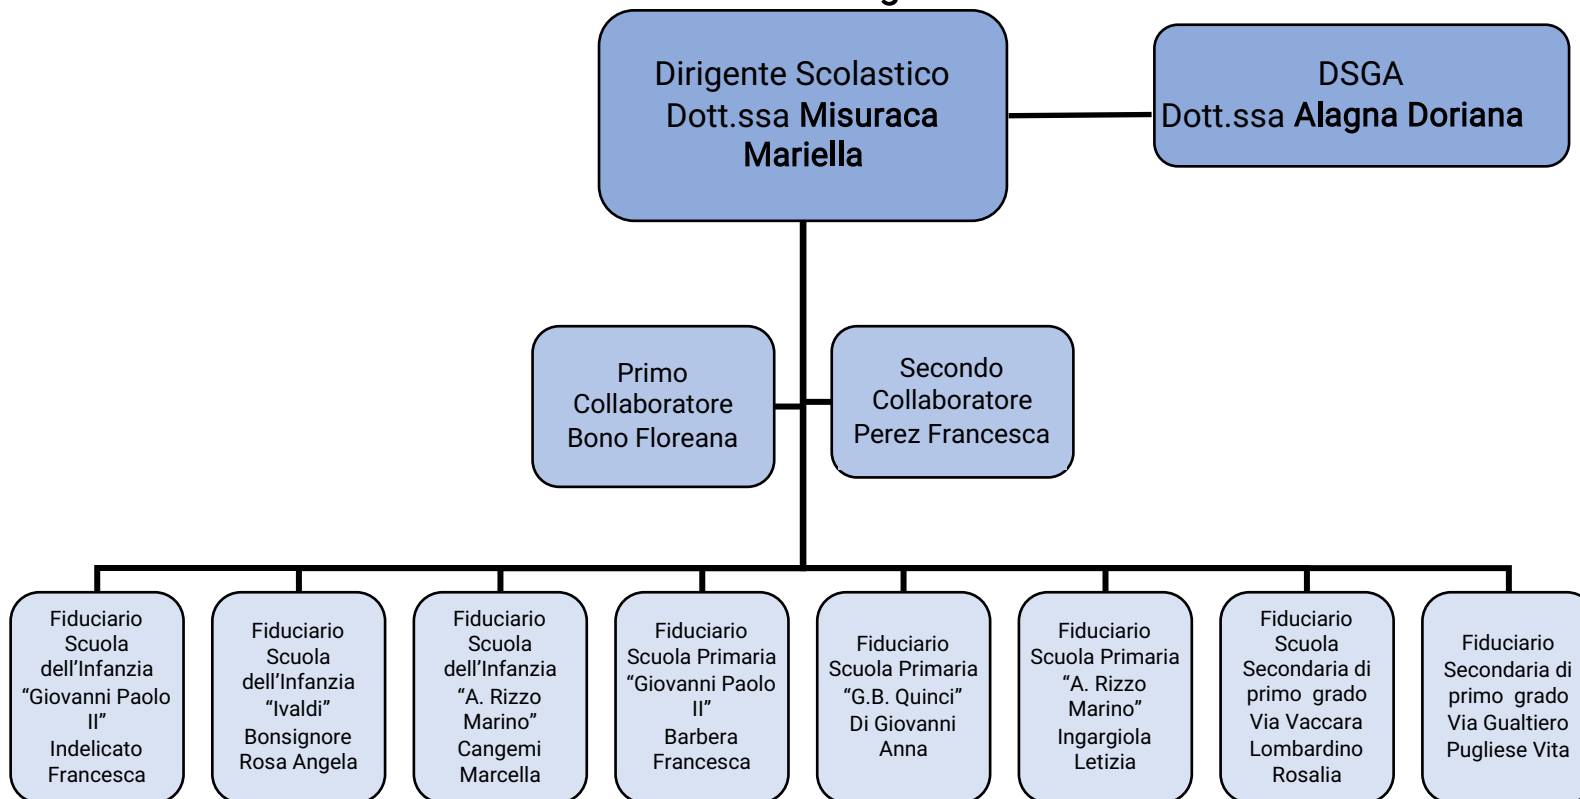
Dirigente Scolastico
Dott.ssa Misuraca Mariella

DSGA
Dott.ssa Alagna Doriana

Primo Collaboratore
Bono Floreana

Secondo Collaboratore
Perez Francesca

Fiduciario Scuola dell’Infanzia “Giovanni Paolo II” Indelicato Francesca

Fiduciario Scuola dell’Infanzia “Ivaldi” Bonsignore Rosa Angela

Fiduciario Scuola dell’Infanzia “A. Rizzo Marino” Cangemi Marcella

Fiduciario Scuola Primaria “Giovanni Paolo II” Barbera Francesca

Fiduciario Scuola Primaria “G.B. Quinci” Di Giovanni Anna

Fiduciario Scuola Primaria “A. Rizzo Marino” Ingargiola Letizia

Fiduciario Scuola Secondaria di primo grado Via Vaccara Lombardino Rosalia

Fiduciario Secondaria di primo grado Via Gualtiero Pugliese Vita